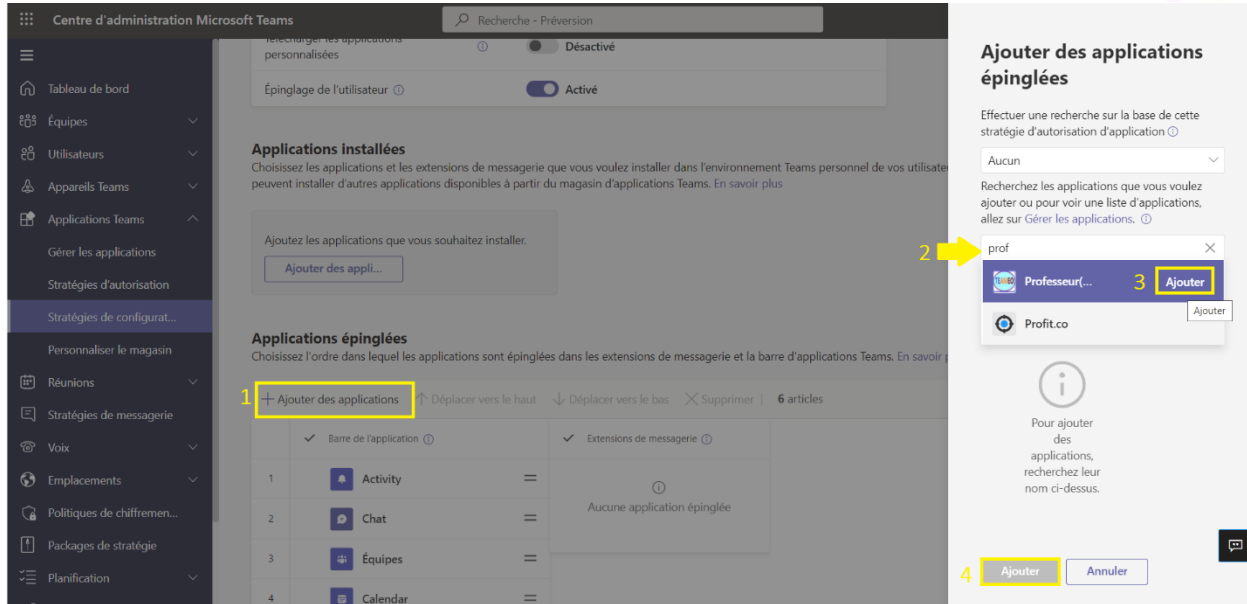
Centre d'administration Microsoft Teams

Recherche - Préversion

Tableau de bord
Équipes
Utilisateurs
Appareils Teams
Applications Teams
Gérer les applications
Stratégies d'autorisation
Stratégies de configurat...
Personnaliser le magasin
Réunions
Stratégies de messagerie
Voix
Emplacements
Politiques de chiffremen...
Packages de stratégie
Planification

Télécharger les applications personnalisées
Désactivé
Épinglage de l'utilisateur
Activé

Applications installées
Choisissez les applications et les extensions de messagerie que vous voulez installer dans l'environnement Teams personnel de vos utilisate peuvent installer d'autres applications disponibles à partir du magasin d'applications Teams. En savoir plus

Ajoutez les applications que vous souhaitez installer.
Ajouter des appli...

Applications épinglées
Choisissez l'ordre dans lequel les applications sont épinglées dans les extensions de messagerie et la barre d'applications Teams. En savoir p

1 + Ajouter des applications
Déplacer vers le haut
Déplacer vers le bas
Supprimer
6 articles

| | Barre de l'application | Extensions de messagerie |
|---|---|---|
| 1 | Activity | Aucune application épinglée |
| 2 | Chat | |
| 3 | Équipes | |
| 4 | Calendar | |

Ajouter des applications épinglées

Effectuer une recherche sur la base de cette stratégie d'autorisation d'application

Aucun

Recherchez les applications que vous voulez ajouter ou pour voir une liste d'applications, allez sur Gérer les applications.

2
prof

Professeur(...
3 Ajouter
Ajouter
Profit.co

Pour ajouter des applications, recherchez leur nom ci-dessus.

4 Ajouter
Annuler